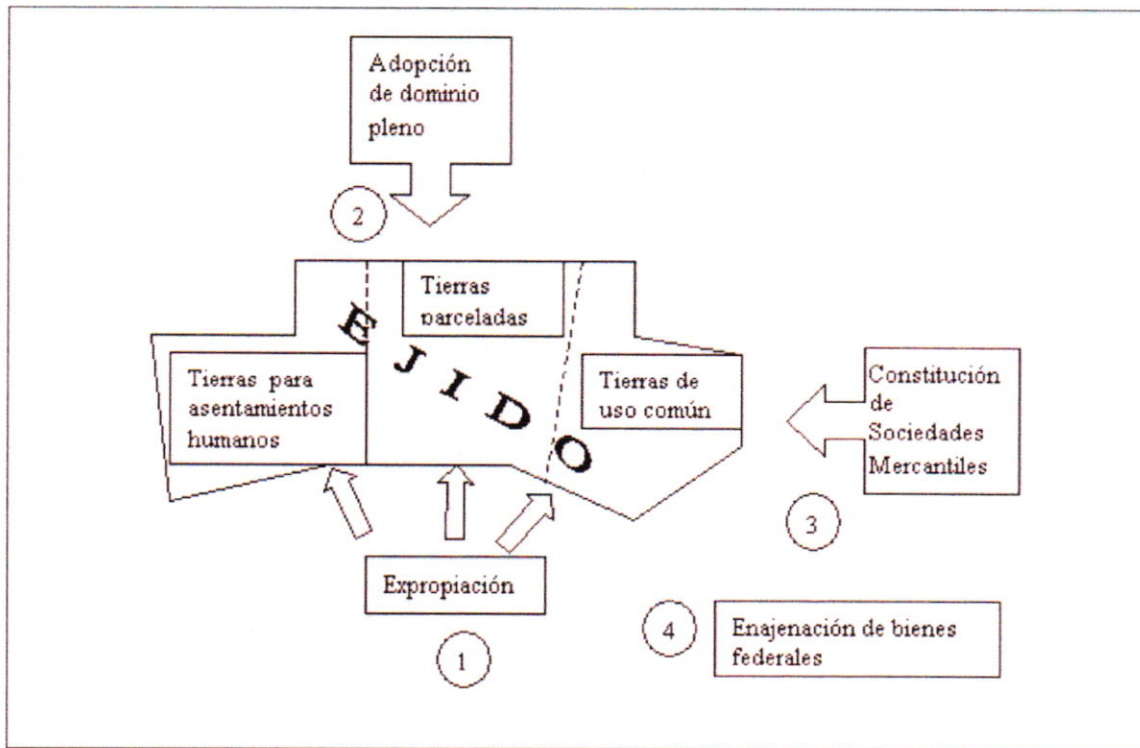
Adopción de dominio pleno

2

Tierras parceladas

EJIDO

Tierras para asentamientos humanos

Tierras de uso común

Constitución de Sociedades Mercantiles

3

Expropiación

1

4

Enajenación de bienes federales